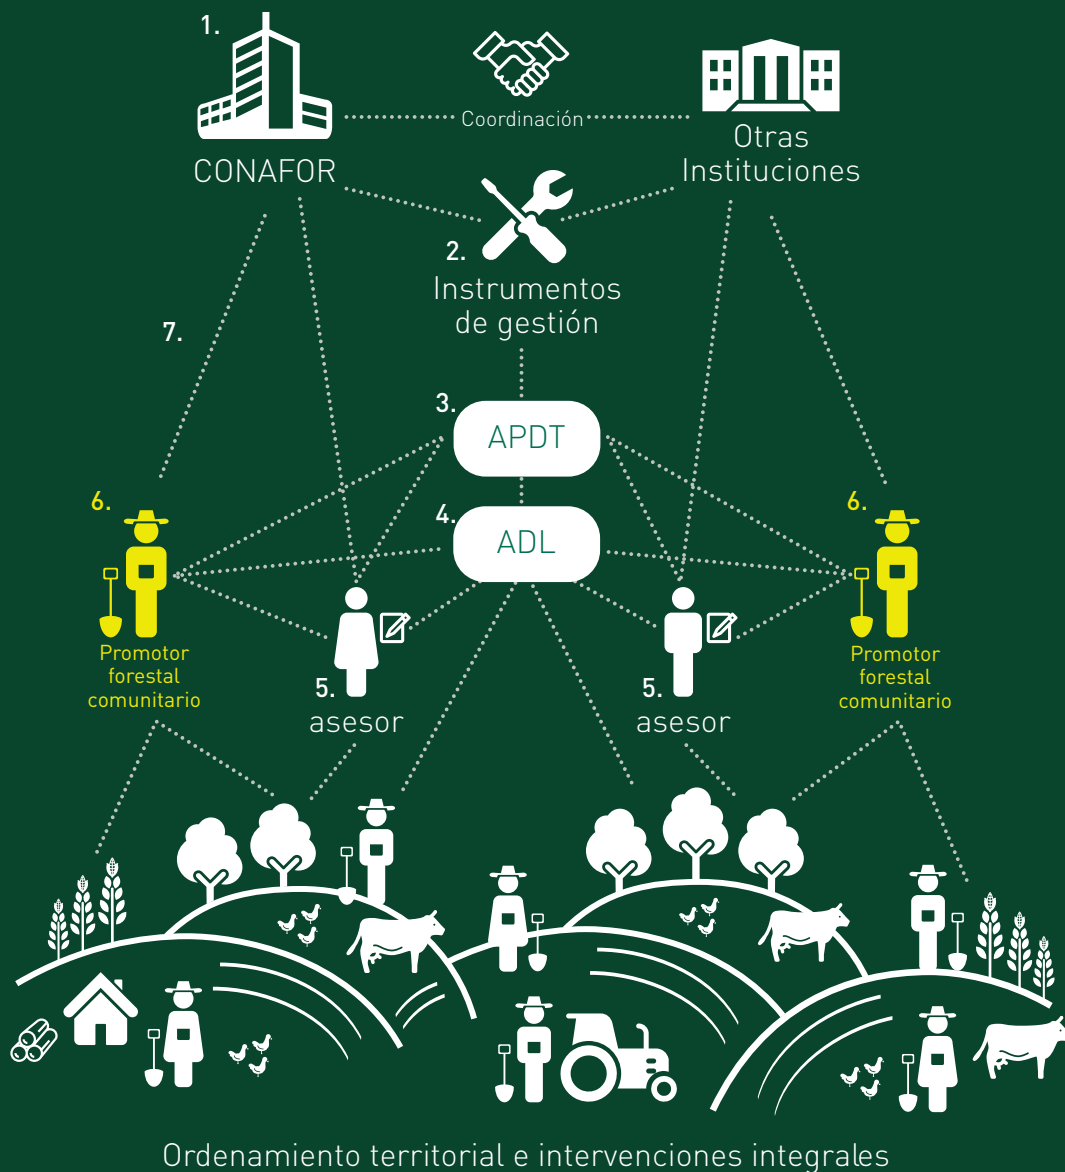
1.

CONAFOR

Coordinación

Otras Instituciones

2.
Instrumentos de gestión

7.

3.
APDT

4.
ADL

6.
Promotor forestal comunitario

5.
asesor

5.
asesor

6.
Promotor forestal comunitario

Ordenamiento territorial e intervenciones integrales